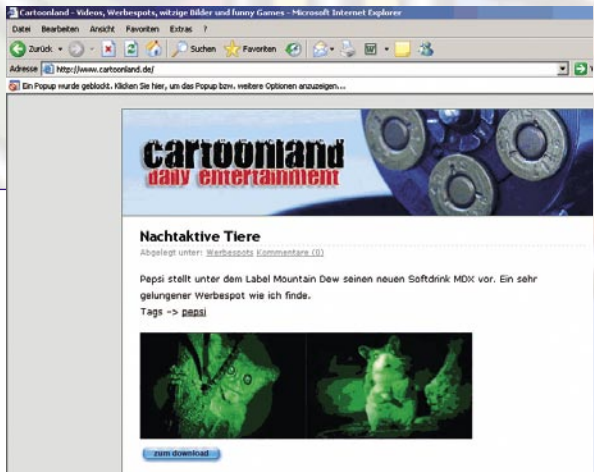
Cartoonland - Videos, Werbespots, witzige Bilder und funny Games - Microsoft Internet Explorer

Datei Bearbeiten Ansicht Favoriten Extras ?

Zurück Suchen Favoriten

Adresse http://www.cartoonland.de/

Ein Popup wurde geblockt. Klicken Sie hier, um das Popup bzw. weitere Optionen anzuzeigen...

cartoonland
daily entertainment

Nachtaktive Tiere

Abgelegt unter: Werbespots Kommentare (0)

Pepsi stellt unter dem Label Mountain Dew seinen neuen Softdrink MDX vor. Ein sehr gelungener Werbespot wie ich finde.
Tags -> pepsi

zum download